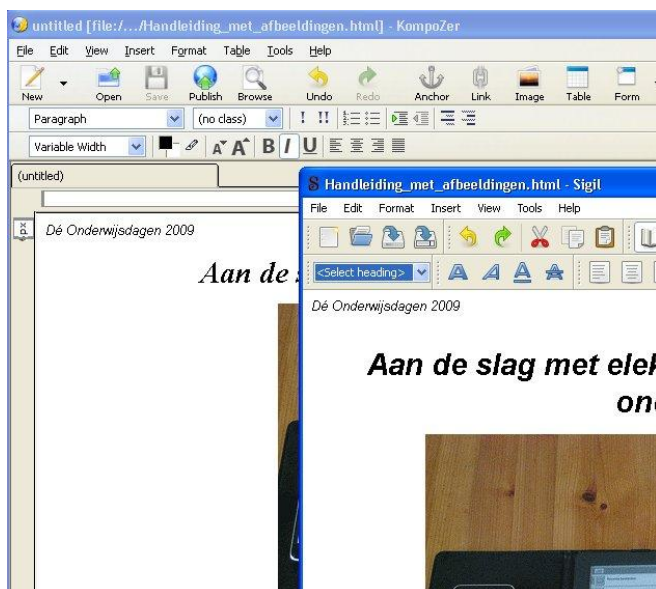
untitled [file:/.../Handleiding_met_afbeeldingen.html] - KompoZer

File Edit View Insert Format Table Tools Help

New Open Save Publish Browse Undo Redo Anchor Link Image Table Form

Paragraph (no class)

Variable Width

(untitled)

Dé Onderwijsdagen 2009

Aan de

Handleiding_met_afbeeldingen.html - Sigil

File Edit Format Insert View Tools Help

<Select heading>

Dé Onderwijsdagen 2009

Aan de slag met elek

on